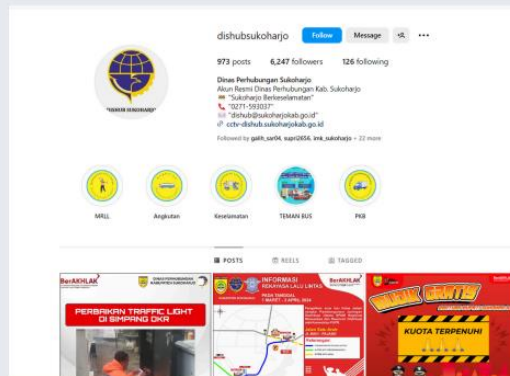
dishubsukoharjo Follow Message

973 posts 6,247 followers 126 following

Dinas Perhubungan Sukoharjo
Akun Resmi Dinas Perhubungan Kab. Sukoharjo
"Sukoharjo Berkeselamatan"
"0271-593037"
"dishub@sukoharjokab.go.id"
cctv-dishub.sukoharjokab.go.id

Followed by galih_sar04, supri2656, imk_sukoharjo + 22 more

DISHUB SUKOHARJO

MRLL

Angkutan

Keselamatan

TEMAN BUS

PKB

POSTS REELS TAGGED

BerAKHLAK

PERBAIKAN TRAFFIC LIGHT DI SIMPANG DKR

INFORMASI REKAYASA LALU LINTAS

BerAKHLAK

KUOTA TERPENUHI